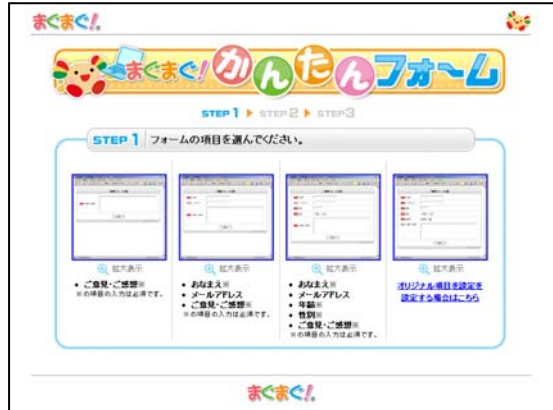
まぐまぐ!

まぐまぐ! かんたんフォーム

STEP 1 ▶ STEP 2 ▶ STEP 3

STEP 1 フォームの項目を選んでください。

拡大表示
• ご意見・ご感想※
※の項目の入力は必須です。

拡大表示
• おなまえ※
• メールアドレス
• ご意見・ご感想※
※の項目の入力は必須です。

拡大表示
• おなまえ※
• メールアドレス
• 年齢※
• 性別※
• ご意見・ご感想※
※の項目の入力は必須です。

拡大表示
オリジナル項目を設定を設定する場合はこちら

まぐまぐ!